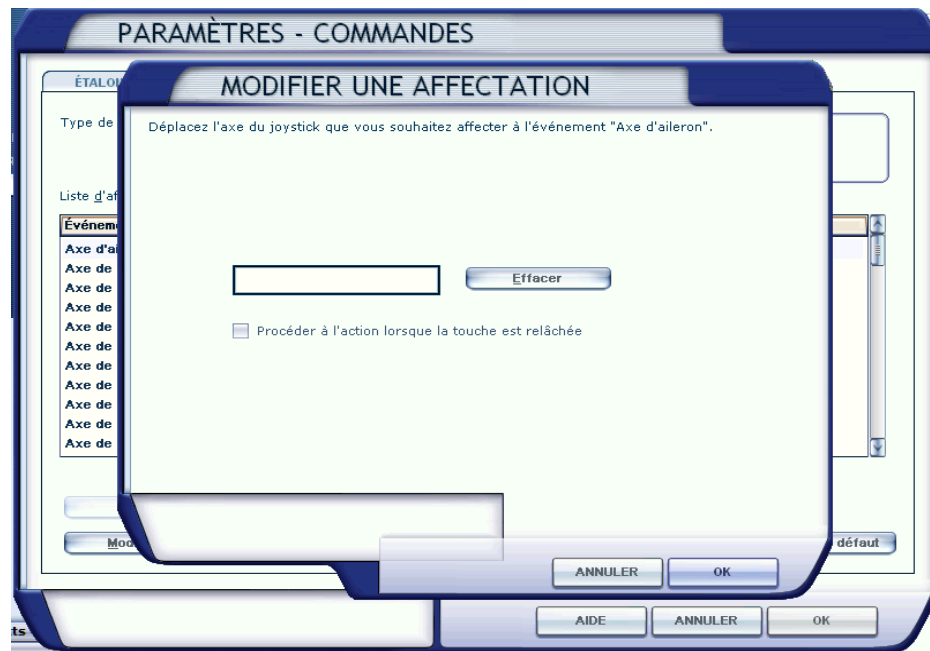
PARAMÈTRES - COMMANDES

ÉTALO

Type de

Liste d'af

Événem

Axe d'ai
Axe de
Axe de
Axe de
Axe de
Axe de
Axe de
Axe de
Axe de
Axe de
Axe de

Mod

défaut

MODIFIER UNE AFFECTATION

Déplacez l'axe du joystick que vous souhaitez affecter à l'événement "Axe d'aileron".

Effacer

Procéder à l'action lorsque la touche est relâchée

ANNULER

OK

ts

AIDE

ANNULER

OK